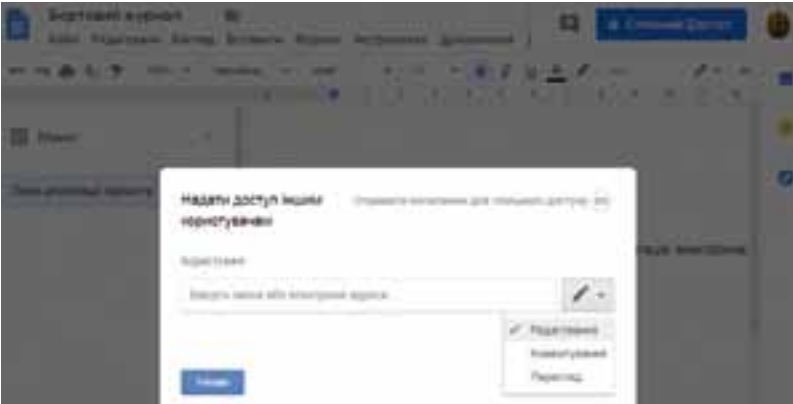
Бортовий журнал

Файл Редагувати Вигляд Вставити Формат Інструменти Доповнення

Спільний доступ

Макет

Надати доступ іншим користувачам

Отримати посилання для спільного доступу

Користувачі

Введіть імена або електронні адреси

Редагування

Коментування

Перегляд

Готово